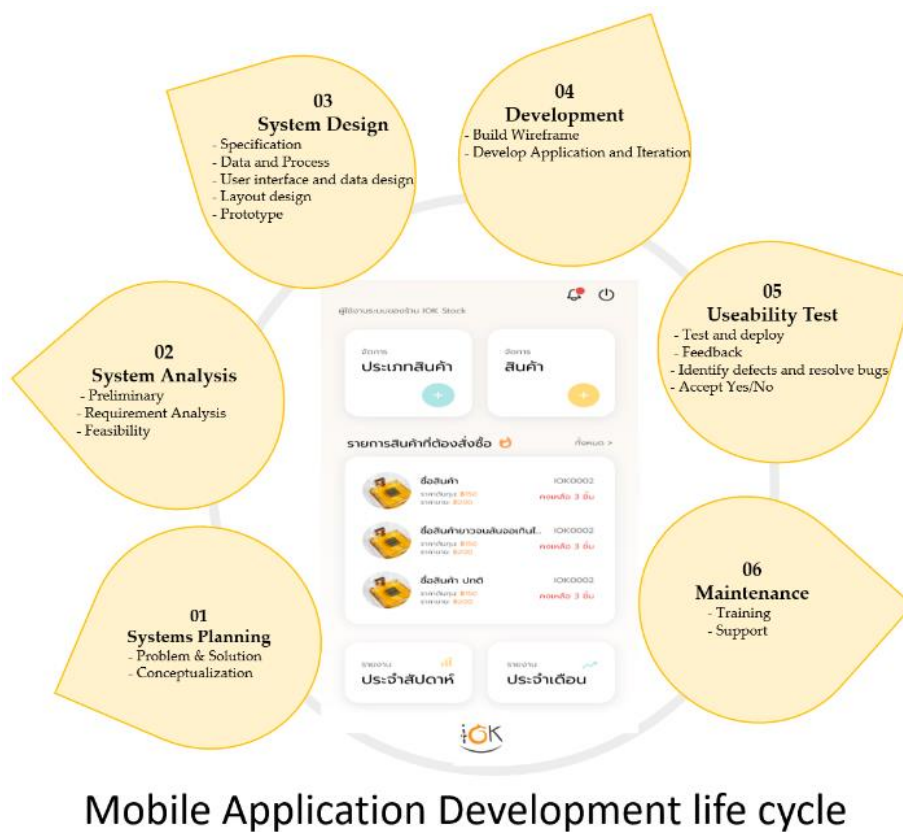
03
System Design
- Specification
- Data and Process
- User interface and data design
- Layout design
- Prototype

04
Development
- Build Wireframe
- Develop Application and Iteration

02
System Analysis
- Preliminary
- Requirement Analysis
- Feasibility

05
Useability Test
- Test and deploy
- Feedback
- Identify defects and resolve bugs
- Accept Yes/No

ผู้ใช้งานระบบของร้าน IOK Stock

จัดการ
ประเภทสินค้า

จัดการ
สินค้า

รายการสินค้าที่ต้องสั่งซื้อ

ทั้งหมด >

ชื่อสินค้า
IOK0002
คงเหลือ 3 ชิ้น

ชื่อสินค้ายาวอนเส้นออเกินไ...
IOK0002
คงเหลือ 3 ชิ้น

ชื่อสินค้า ปกติ
IOK0002
คงเหลือ 3 ชิ้น

รายงาน
ประจำสัปดาห์

รายงาน
ประจำเดือน

IOK

01
Systems Planning
- Problem & Solution
- Conceptualization

06
Maintenance
- Training
- Support

Mobile Application Development life cycle